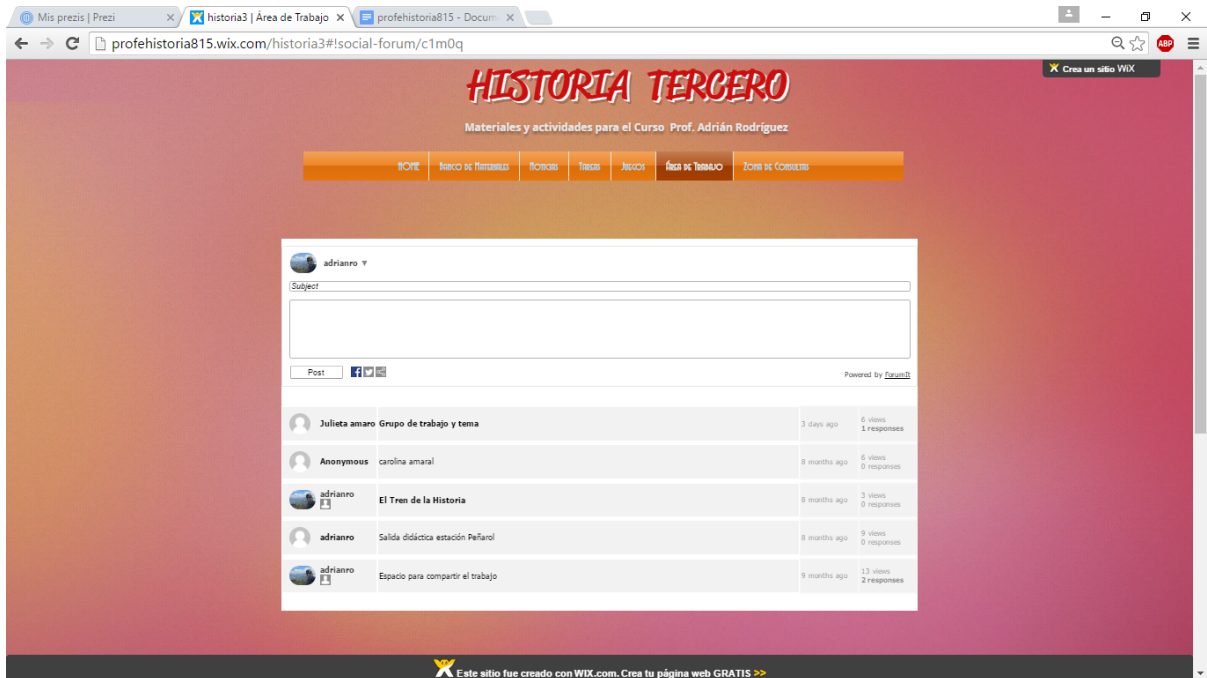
Mis prezis | Prezi
historia3 | Área de Trabajo
profehistoria815 - Docum

profehistoria815.wix.com/historia3#!social-forum/c1m0q

ABP

Crea un sitio WiX

HISTORIA TERCERO

Materiales y actividades para el Curso Prof. Adrián Rodríguez

HOME | Banco de Materiales | Noticias | Tareas | Juegos | Área de Trabajo | Zona de Consultas

adrianro ▾

Subject

Post

Powered by ForumIt

| | | | |
|---|---|---|---|
| Julieta amaro | Grupo de trabajo y tema | 3 days ago | 6 views 1 responses |
| Anonymous | carolina amaral | 8 months ago | 6 views 0 responses |
| adrianro | El Tren de la Historia | 8 months ago | 3 views 0 responses |
| adrianro | Salida didáctica estación Peñarol | 8 months ago | 9 views 0 responses |
| adrianro | Espacio para compartir el trabajo | 9 months ago | 13 views 2 responses |

Este sitio fue creado con WIX.com. Crea tu página web GRATIS >>